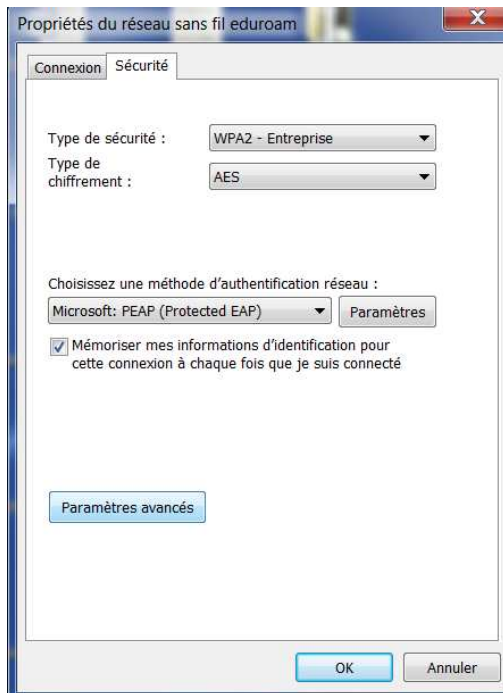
Propriétés du réseau sans fil eduroam

Connexion | Sécurité

Type de sécurité : WPA2 - Entreprise

Type de chiffrement : AES

Choisissez une méthode d'authentification réseau :

Microsoft: PEAP (Protected EAP) | Paramètres

Mémoriser mes informations d'identification pour cette connexion à chaque fois que je suis connecté

Paramètres avancés

OK | Annuler